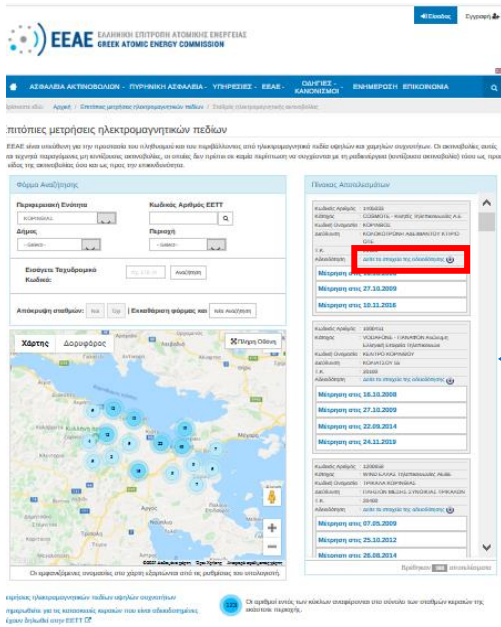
Είσοδος Εγγραφή

ΕΕΑΕ ΕΛΛΗΝΙΚΗ ΕΠΙΤΡΟΠΗ ΑΤΟΜΙΚΗΣ ΕΝΕΡΓΕΙΑΣ GREEK ATOMIC ENERGY COMMISSION

ΑΣΦΑΛΕΙΑ ΑΚΤΙΝΟΒΟΛΙΩΝ - ΠΥΡΗΝΙΚΗ ΑΣΦΑΛΕΙΑ - ΥΠΗΡΕΣΙΕΣ - ΕΕΑΕ - ΟΔΗΓΙΕΣ - ΚΑΝΟΝΙΣΜΟΙ - ΕΝΗΜΕΡΩΣΗ ΕΠΙΚΟΙΝΩΝΙΑ

Βρίσκεστε εδώ: Αρχική / Επιτόπιες μετρήσεις ηλεκτρομαγνητικών πεδίων / Επιτόπιες μετρήσεις ηλεκτρομαγνητικών πεδίων

Επιτόπιες μετρήσεις ηλεκτρομαγνητικών πεδίων

Η ΕΕΑΕ είναι υπεύθυνη για την προστασία του πληθυσμού και του περιβάλλοντος από ηλεκτρομαγνητικά πεδία υψηλών και χαμηλών συχνοτήτων. Οι ακτινοβολίες αυτές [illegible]

Φόρμα Αναζήτησης

Περιφερειακή Ενότητα
ΚΟΡΙΝΘΙΑΣ
Κωδικός Αριθμός ΕΕΤΤ
Δήμος
--ΟΛΟΙ--
Περιοχή
--ΟΛΟΙ--

Εισάγετε Ταχυδρομικό Κωδικό:
Αναζήτηση

Απόσπασμα σταθμών: Ναι Όχι | Εκκαθάριση φόρμας και Νέα Αναζήτηση

Χάρτης Δορυφόρος Πλήρη Οθόνη

Άργος

Οι αριθμημένες ενότητες στο χάρτη εξαρτώνται από τις ρυθμίσεις του αποτελέσματος.

Πίνακας Αποτελεσμάτων

Κωδικός Αριθμός: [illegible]
Κάτοχος: COSMOTE - ΚΙΝΗΤΕΣ ΤΗΛΕΠΙΚΟΙΝΩΝΙΕΣ Α.Ε.
Κωδικό Ονομασία: ΚΟΡΙΝΘΟΣ
Διεύθυνση: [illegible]
Τ.Κ.
Καθοδήγηση: Δείτε τα στοιχεία της αδειοδότησης
Μέτρηση στις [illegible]
Μέτρηση στις 27.10.2009
Μέτρηση στις 10.11.2016

Κωδικός Αριθμός: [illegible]
Κάτοχος: VODAFONE - ΠΑΝΑΦΟΝ Ανώνυμη Ελληνική Εταιρεία Τηλεπικοινωνιών
Κωδικό Ονομασία: ΚΕΝΤΡΟ ΚΟΡΙΝΘΟΥ
Διεύθυνση: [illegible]
Τ.Κ. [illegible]
Καθοδήγηση: Δείτε τα στοιχεία της αδειοδότησης
Μέτρηση στις 16.10.2008
Μέτρηση στις 27.10.2009
Μέτρηση στις 22.09.2014
Μέτρηση στις 24.11.2019

Κωδικός Αριθμός: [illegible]
Κάτοχος: WIND ΕΛΛΑΣ ΤΗΛΕΠΙΚΟΙΝΩΝΙΕΣ ΑΕΒΕ
Κωδικό Ονομασία: ΤΡΙΚΑΛΑ ΚΟΡΙΝΘΙΑΣ
Διεύθυνση: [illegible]
Τ.Κ. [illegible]
Καθοδήγηση: Δείτε τα στοιχεία της αδειοδότησης
Μέτρηση στις 07.05.2009
Μέτρηση στις 25.10.2012
Μέτρηση στις 26.09.2014

Βρέθηκαν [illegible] αποτελέσματα

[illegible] ηλεκτρομαγνητικών πεδίων υψηλών συχνοτήτων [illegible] για τις κεραίες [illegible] ΕΕΤΤ

123 Οι αριθμοί εντός των κύκλων αναφέρονται στο σύνολο των σταθμών κεραιών της εκάστοτε περιοχής.